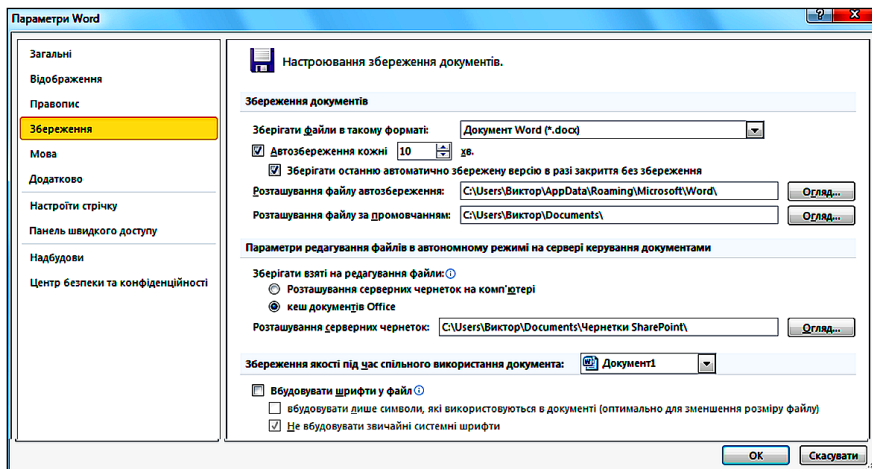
Параметри Word

Загальні
Відображення
Правопис
Збереження
Мова
Додатково
Настроїти стрічку
Панель швидкого доступу
Надбудови
Центр безпеки та конфіденційності

Настроювання збереження документів.

Збереження документів

Зберігати файли в такому форматі: Документ Word (*.docx)
Автозбереження кожні 10 хв.
Зберігати останню автоматично збережену версію в разі закриття без збереження
Розташування файлу автозбереження: C:\Users\Виктор\AppData\Roaming\Microsoft\Word\ Огляд...
Розташування файлу за промовчанням: C:\Users\Виктор\Documents\ Огляд...

Параметри редагування файлів в автономному режимі на сервері керування документами

Зберігати взяті на редагування файли:
Розташування серверних чернеток на комп'ютері
кеш документів Office
Розташування серверних чернеток: C:\Users\Виктор\Documents\Чернетки SharePoint\ Огляд...

Збереження якості під час спільного використання документа: Документ1

Вбудовувати шрифти у файл
вбудовувати лише символи, які використовуються в документі (оптимально для зменшення розміру файлу)
Не вбудовувати звичайні системні шрифти

OK Скасувати